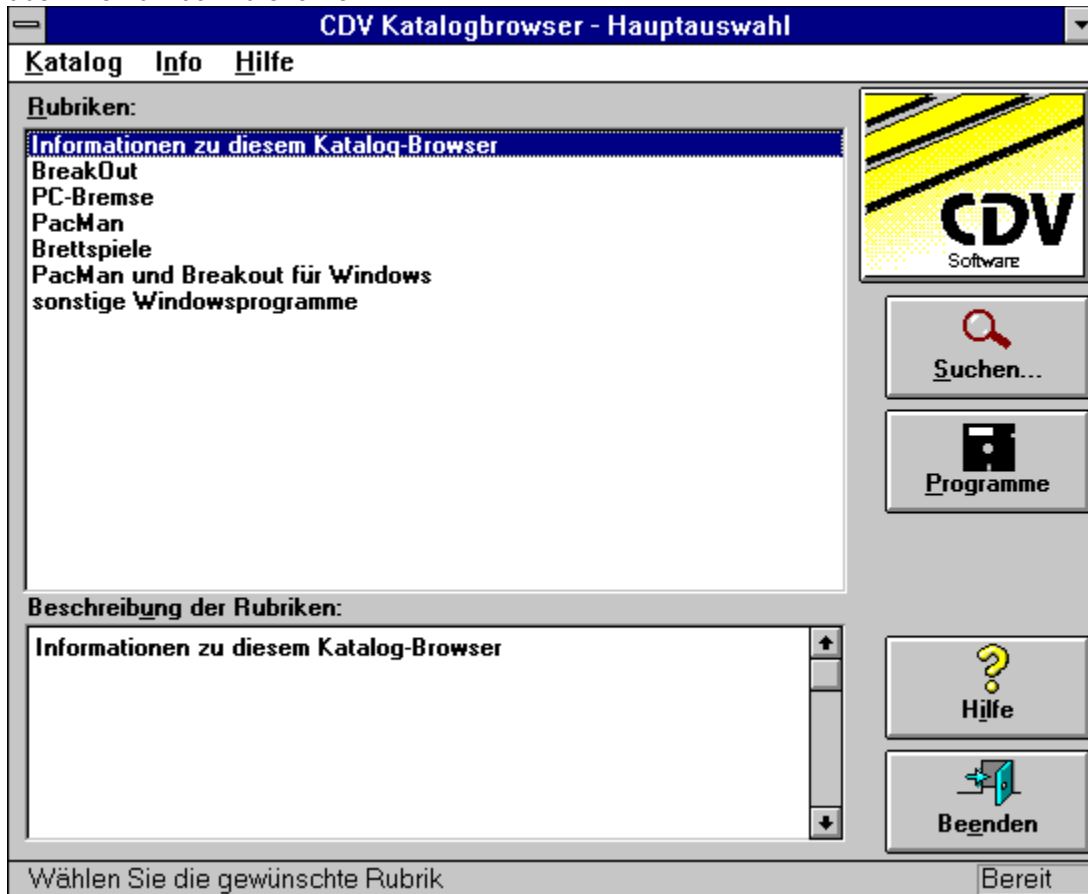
CDV Katalogbrowser - Hauptauswahl

Katalog Info Hilfe

Rubriken:

Informationen zu diesem Katalog-Browser
BreakOut
PC-Bremse
PacMan
Brettspiele
PacMan und Breakout für Windows
sonstige Windowsprogramme

CDV
Software

Suchen...

Programme

Beschreibung der Rubriken:

Informationen zu diesem Katalog-Browser

Hilfe

Beenden

Wählen Sie die gewünschte Rubrik

Bereit